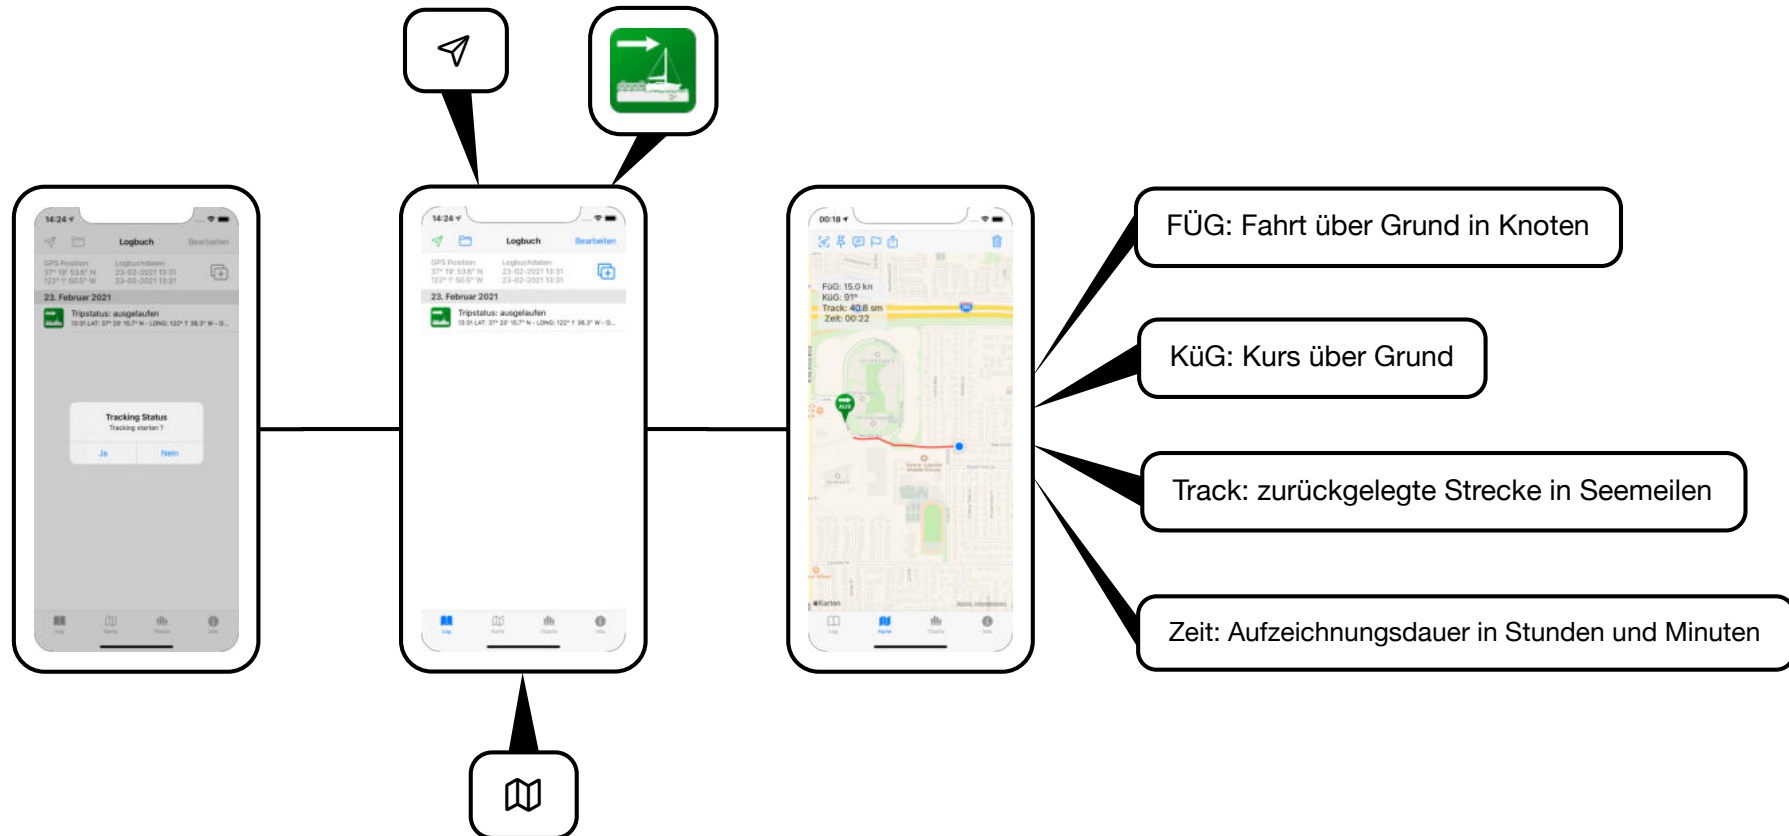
14:24

Logbuch

Bearbeiten

GPS Position
37° 19' 53.6" N
122° 1' 50.5" W

Logbuchdaten
23-02-2021 13:31
23-02-2021 13:31

23. Februar 2021

Tripstatus: ausgelaufen
13:31 LAT: 37° 20' 15.7" N - LONG: 122° 1' 36.3" W - G...

Tracking Status
Tracking starten ?

Ja

Nein

14:24

Logbuch

Bearbeiten

GPS Position
37° 19' 53.6" N
122° 1' 50.5" W

Logbuchdaten
23-02-2021 13:31
23-02-2021 13:31

23. Februar 2021

Tripstatus: ausgelaufen
13:31 LAT: 37° 20' 15.7" N - LONG: 122° 1' 36.3" W - G...

00:18

FüG: 15.0 kn
KüG: 91°
Track: 40.8 sm
Zeit: 00:22

Karten

FÜG: Fahrt über Grund in Knoten

KüG: Kurs über Grund

Track: zurückgelegte Strecke in Seemeilen

Zeit: Aufzeichnungsdauer in Stunden und Minuten